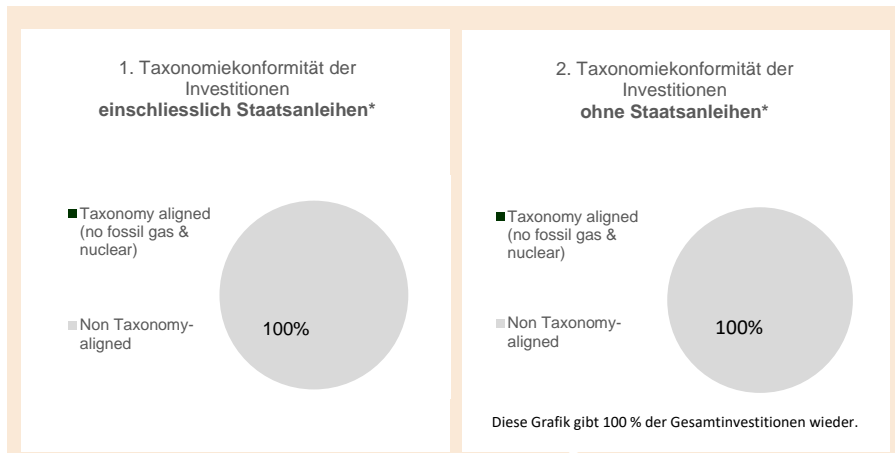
1. Taxonomiekonformität der Investitionen
**einschliesslich Staatsanleihen***

Taxonomy aligned (no fossil gas & nuclear)

Non Taxonomy-aligned

100%

2. Taxonomiekonformität der Investitionen
**ohne Staatsanleihen***

Taxonomy aligned (no fossil gas & nuclear)

Non Taxonomy-aligned

100%

Diese Grafik gibt 100 % der Gesamtinvestitionen wieder.